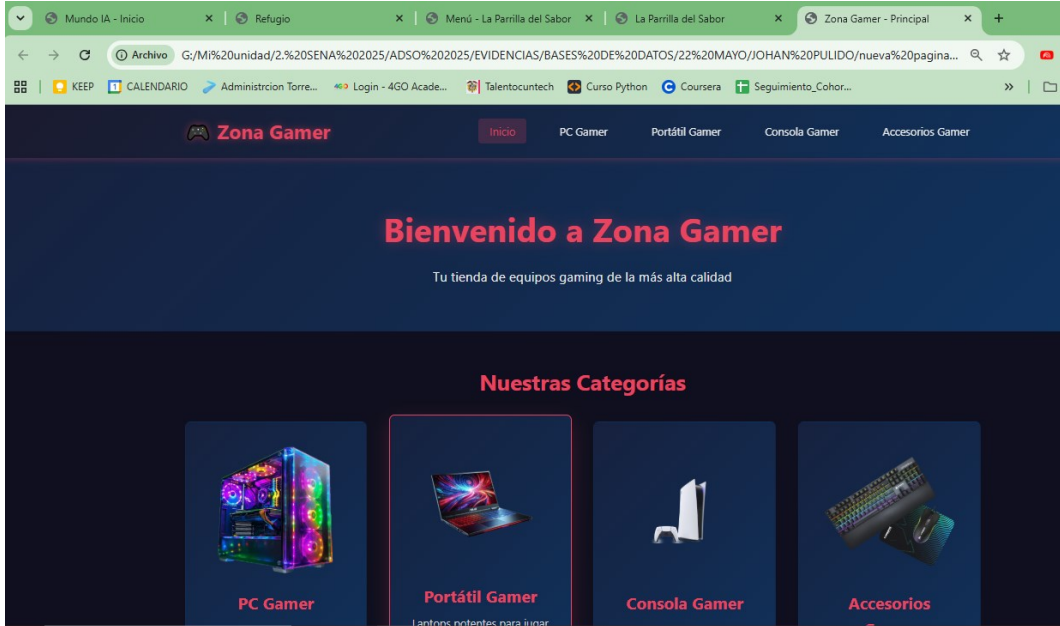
Mundo IA - Inicio × Refugio × Menú - La Parrilla del Sabor × La Parrilla del Sabor × Zona Gamer - Principal × +

Archivo G:/Mi%20unidad/2.%20SENA%202025/ADSO%202025/EVIDENCIAS/BASES%20DE%20DATOS/22%20MAYO/JOHAN%20PULIDO/nueva%20pagina...

KEEP CALENDARIO Administrcion Torre... Login - 4GO Acade... Talentocuntech Curso Python Coursera Seguimiento_Cohor... »

Zona Gamer

Inicio PC Gamer Portátil Gamer Consola Gamer Accesorios Gamer

Bienvenido a Zona Gamer

Tu tienda de equipos gaming de la más alta calidad

Nuestras Categorías

PC Gamer

Portátil Gamer

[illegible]

Consola Gamer

Accesorios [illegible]